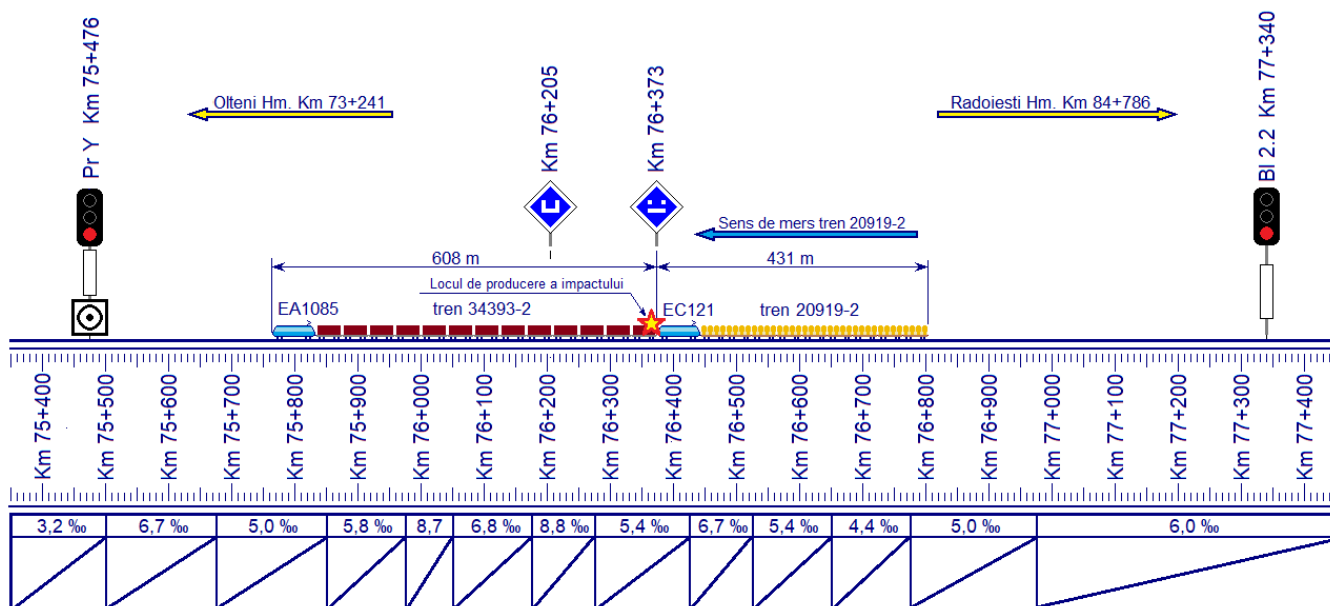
Pr Y Km 75+476

Olteni Hm. Km 73+241

Km 76+205

Km 76+373

Radoiesti Hm. Km 84+786

Bl 2.2 Km 77+340

Sens de mers tren 20919-2

608 m

431 m

Locul de producere a impactului

EA1085

tren 34393-2

EC121

tren 20919-2

Km 75+400
Km 75+500
Km 75+600
Km 75+700
Km 75+800
Km 75+900
Km 76+000
Km 76+100
Km 76+200
Km 76+300
Km 76+400
Km 76+500
Km 76+600
Km 76+700
Km 76+800
Km 76+900
Km 77+000
Km 77+100
Km 77+200
Km 77+300
Km 77+400

| 3,2 ‰ | 6,7 ‰ | 5,0 ‰ | 5,8 ‰ | 8,7 | 6,8 ‰ | 8,8 ‰ | 5,4 ‰ | 6,7 ‰ | 5,4 ‰ | 4,4 ‰ | 5,0 ‰ | 6,0 ‰ |